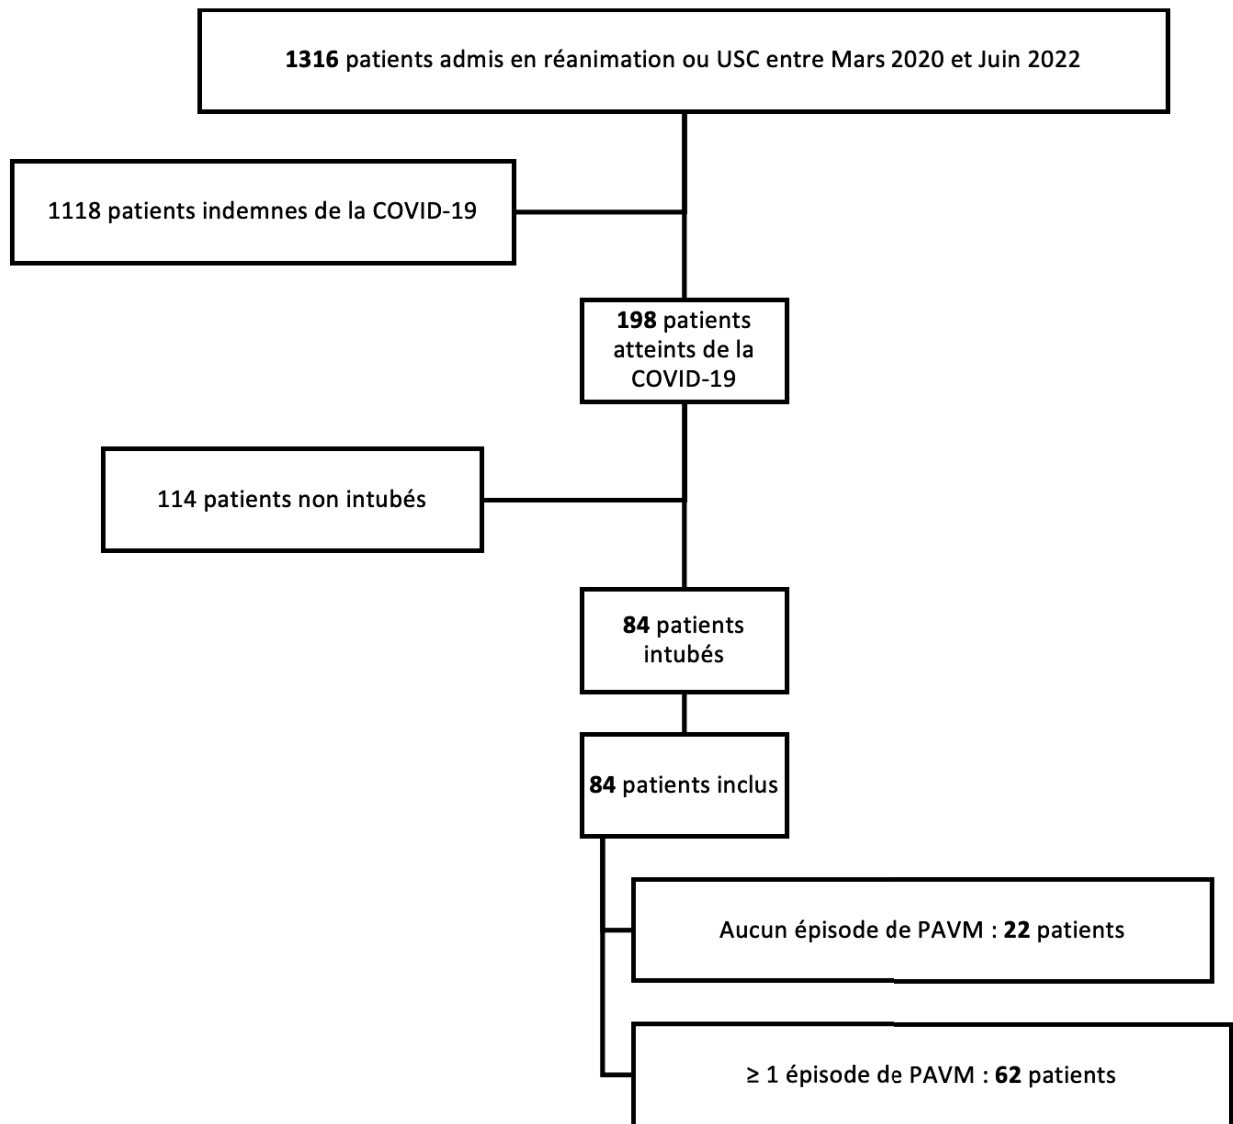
1316 patients admis en réanimation ou USC entre Mars 2020 et Juin 2022

1118 patients indemnes de la COVID-19

198 patients atteints de la COVID-19

114 patients non intubés

84 patients intubés

84 patients inclus

Aucun épisode de PAVM : 22 patients

≥ 1 épisode de PAVM : 62 patients